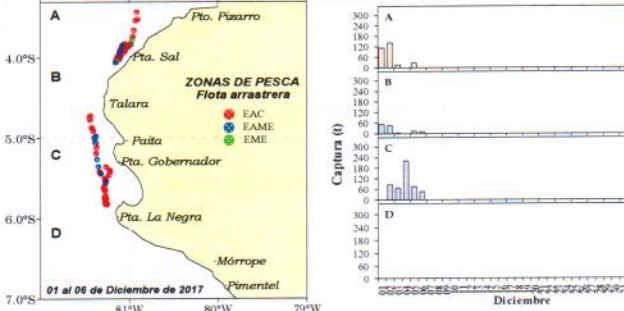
A
Pto. Pizarro
4.0°S
Pta. Sal
B
ZONAS DE PESCA
Flota arrastrera
Talara
EAC
EAME
EME
5.0°S
Paita
C
Pta. Gobernador
6.0°S
Pta. La Negra
D
Mórrope
01 al 06 de Diciembre de 2017
Pimentel
7.0°S
81°W
80°W
79°W

A
300
240
180
120
60
0
B
300
240
180
120
60
0
C
300
240
180
120
60
0
D
300
240
180
120
60
0
Captura (t)
Diciembre